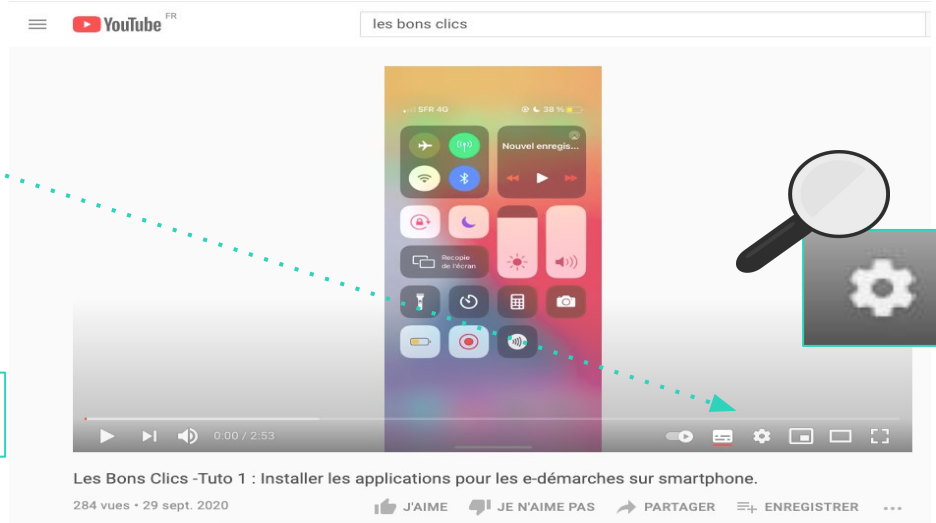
YouTube FR

les bons clics

SFR 4G

38 %

Nouvel enregis...

Recopie de l'écran

0:00 / 2:53

Les Bons Clics -Tuto 1 : Installer les applications pour les e-démarches sur smartphone.

284 vues • 29 sept. 2020

J'AIME

JE N'AIME PAS

PARTAGER

ENREGISTRER

...